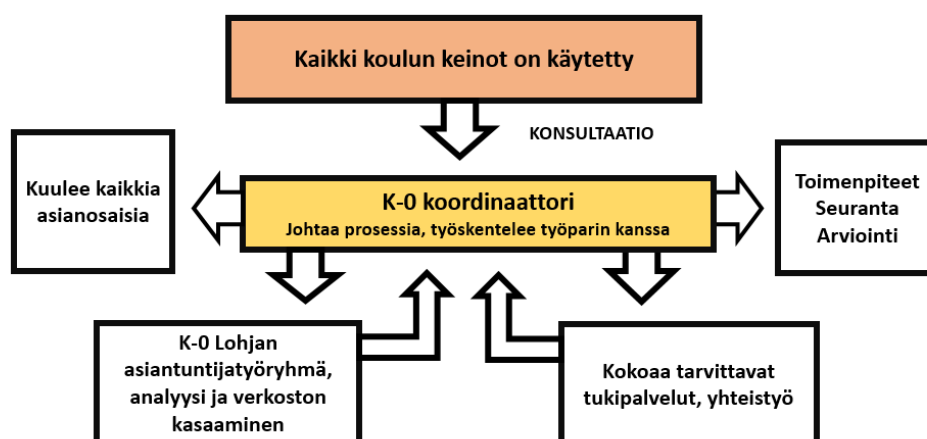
Kaikki koulun keinot on käytetty

KONSULTAATIO

Kuulee kaikkia asianosaisia

K-0 koordinaattori
Johtaa prosessia, työskentelee työparin kanssa

Toimenpiteet
Seuranta
Arviointi

K-0 Lohjan asiantuntijatyöryhmä, analyysi ja verkoston kasaaminen

Kokoaa tarvittavat tukipalvelut, yhteistyö